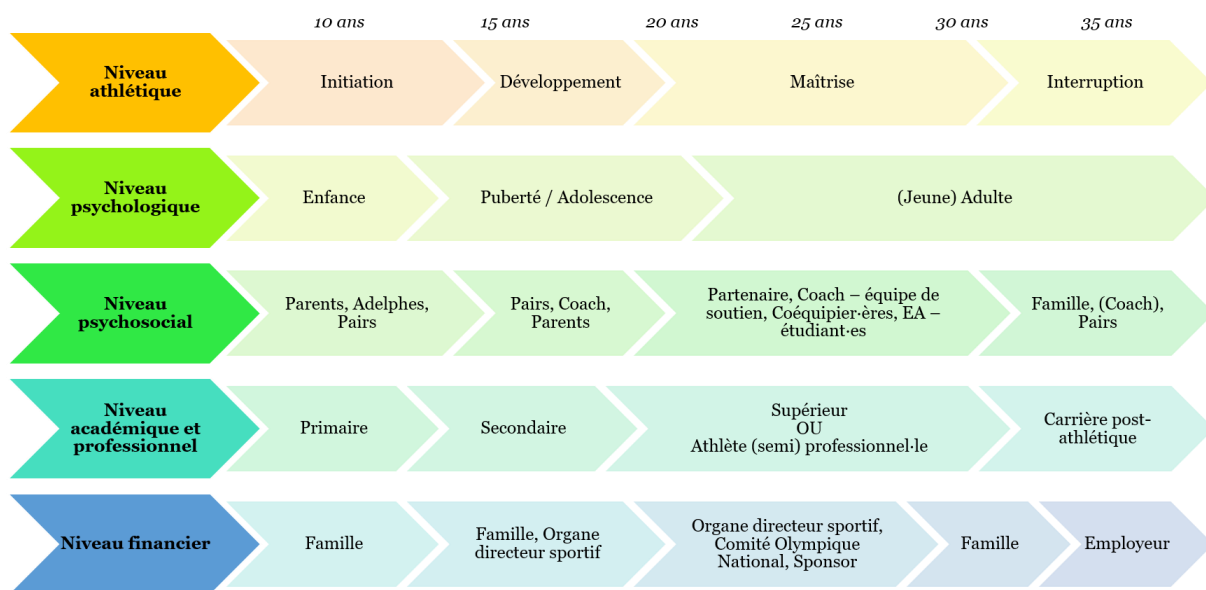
10 ans
15 ans
20 ans
25 ans
30 ans
35 ans

Niveau athlétique
Initiation
Développement
Maîtrise
Interruption

Niveau psychologique
Enfance
Puberté / Adolescence
(Jeune) Adulte

Niveau psychosocial
Parents, Adelphes, Pairs
Pairs, Coach, Parents
Partenaire, Coach – équipe de soutien, Coéquipier·ères, EA – étudiant·es
Famille, (Coach), Pairs

Niveau académique et professionnel
Primaire
Secondaire
Supérieur
OU
Athlète (semi) professionnel·le
Carrière post-athlétique

Niveau financier
Famille
Famille, Organe directeur sportif
Organe directeur sportif, Comité Olympique National, Sponsor
Famille
Employeur